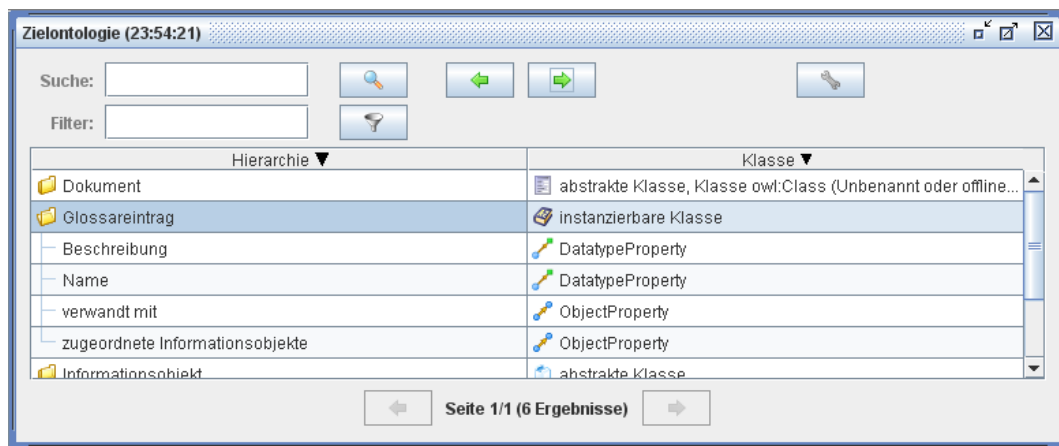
Zielontologie (23:54:21)

Suche:

Filter:

| Hierarchie ▼ | Klasse ▼ |
|---|---|
| Dokument | abstrakte Klasse, Klasse owl:Class (Unbenannt oder offline... |
| Glossareintrag | instanzierbare Klasse |
| Beschreibung | DatatypeProperty |
| Name | DatatypeProperty |
| verwandt mit | ObjectProperty |
| zugeordnete Informationsobjekte | ObjectProperty |
| Informationsobjekt | abstrakte Klasse |

Seite 1/1 (6 Ergebnisse)